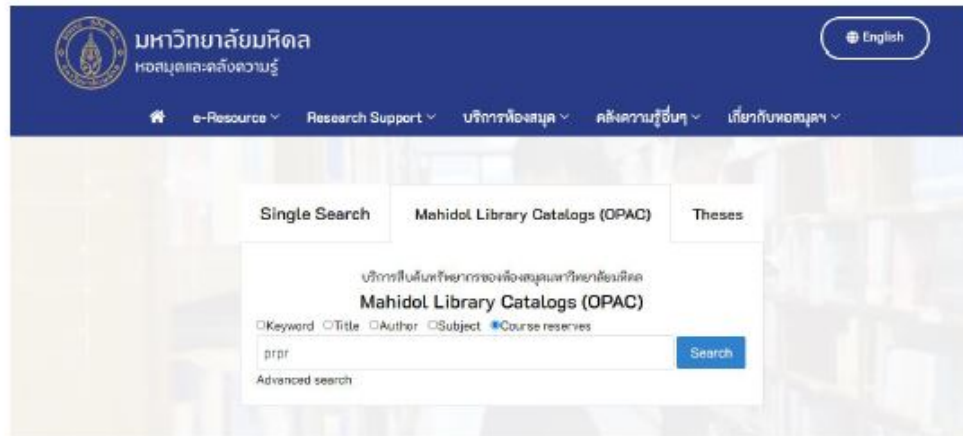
มหาวิทยาลัยมหิดล
หอสมุดและคลังความรู้

English

e-Resource Research Support บริการห้องสมุด คลังความรู้อื่นๆ เกี่ยวกับหอสมุดฯ

Single Search Mahidol Library Catalogs (OPAC) Theses

บริการสืบค้นทรัพยากรของห้องสมุดมหาวิทยาลัยมหิดล
Mahidol Library Catalogs (OPAC)

Keyword Title Author Subject Course reserves

prpr

Search

Advanced search